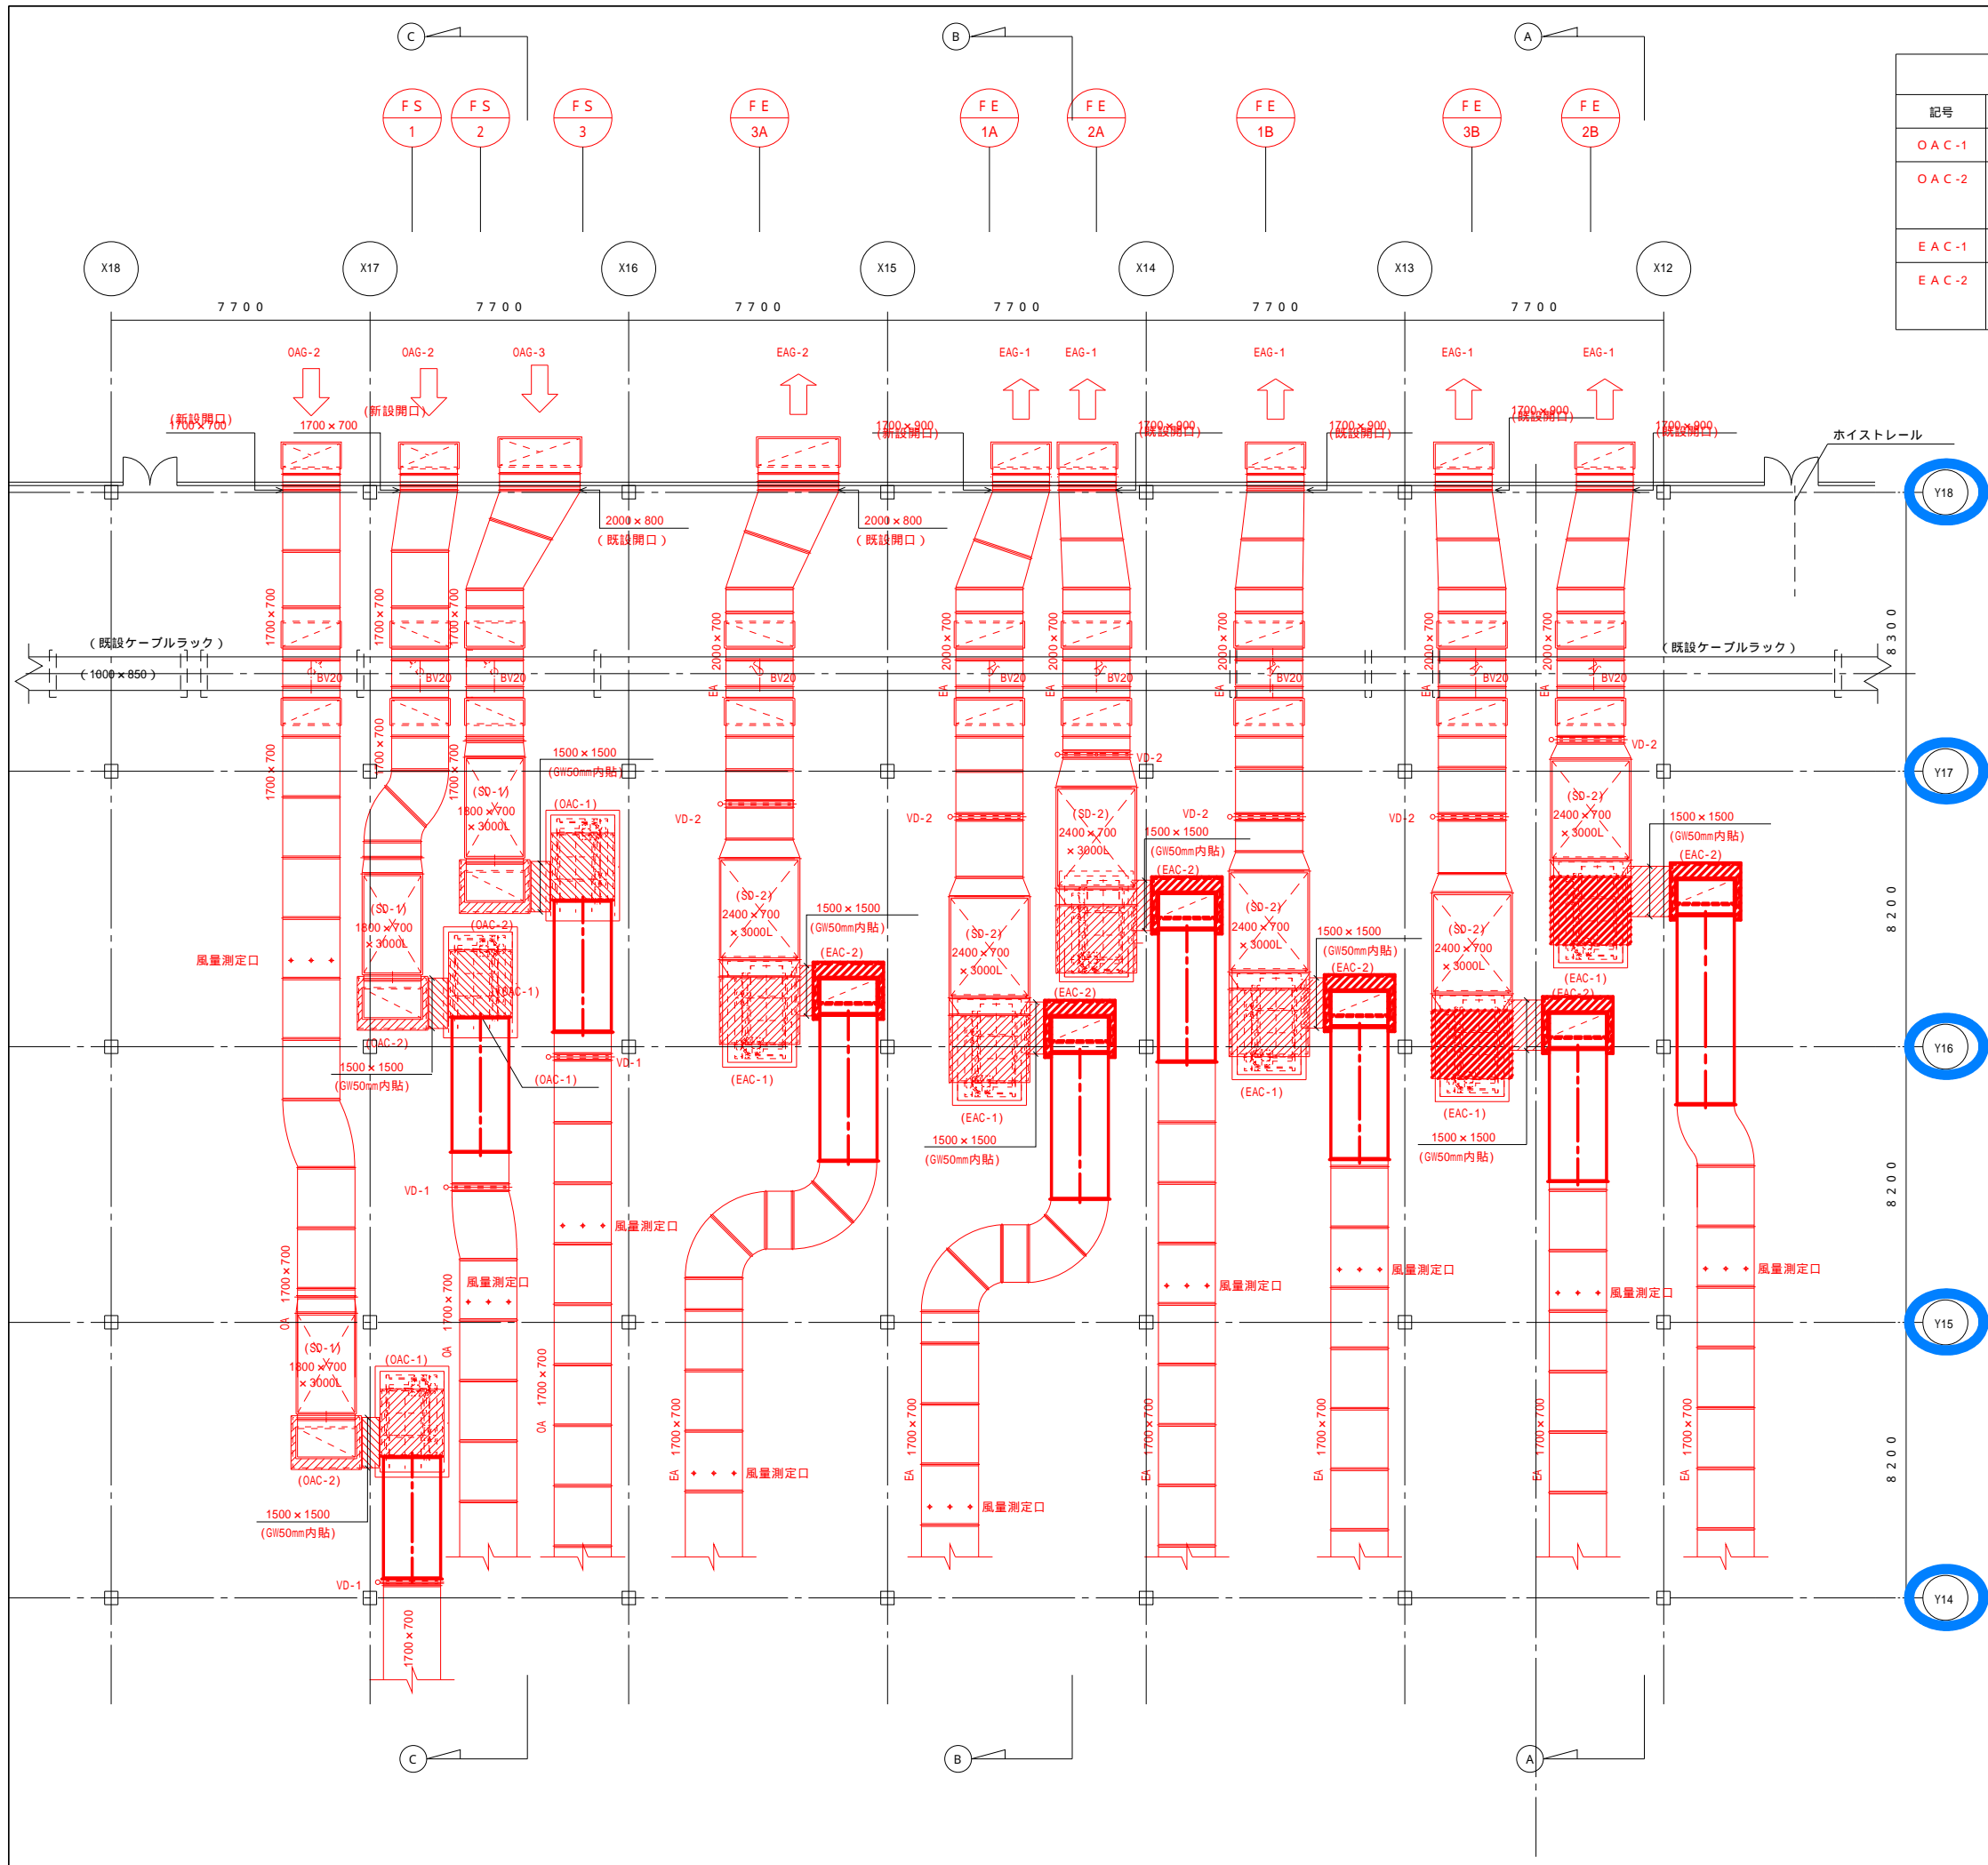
C B A

FS 1　FS 2　FS 3　FE 3A　FE 1A　FE 2A　FE 1B　FE 3B　FE 2B

| 記号 |
|---|
| OAC-1 |
| OAC-2 |
| EAC-1 |
| EAC-2 |

X18　X17　X16　X15　X14　X13　X12

7700　7700　7700　7700　7700　7700

OAG-2　OAG-2　OAG-3　EAG-2　EAG-1　EAG-1　EAG-1　EAG-1　EAG-1

(新設開口) 1700×700
1700×700
(新設開口)
1700×900 (新設開口)
1700×900 (既設開口)
1700×900 (既設開口)
1700×900 (既設開口)
1700×900 (既設開口)
ホイストレール

Y18
2000×800 (既設開口)
2000×800 (既設開口)

(既設ケーブルラック)
(1600×850)
(既設ケーブルラック)
8300

1700×700　1700×700　1700×700　2000×700　2000×700　2000×700　2000×700　2000×700　2000×700
EA　EA　EA　EA　EA　EA
BV20 BV20 BV20 BV20 BV20 BV20 BV20 BV20 BV20

VD-2
VD-2
Y17
1700×700　1700×700　1700×700
1500×1500 (GW50mm内貼)
(SD-1) 1800×700 ×3000L
(OAC-1)
VD-2　VD-2　VD-2　VD-2
(SD-2) 2400×700 ×3000L
1500×1500 (GW50mm内貼) (EAC-2)
1500×1500 (GW50mm内貼)
(EAC-2)
(SD-1) 1800×700 ×3000L
(OAC-2)
(OAC-1)
(SD-2) 2400×700 ×3000L
1500×1500 (GW50mm内貼) (EAC-2)
(SD-2) 2400×700 ×3000L
(SD-2) 2400×700 ×3000L
(SD-2) 2400×700 ×3000L
1500×1500 (GW50mm内貼) (EAC-2)
(SD-2) 2400×700 ×3000L
(EAC-1) (EAC-2)
8200
風量測定口
(OAC-2)
Y16
(EAC-2)
VD-1
1500×1500 (GW50mm内貼)
(OAC-1)
(EAC-1)
(EAC-1)
(EAC-1)
(EAC-1)
1500×1500 (GW50mm内貼)
1500×1500 (GW50mm内貼)
VD-1
8200
風量測定口
風量測定口
風量測定口
風量測定口
風量測定口
風量測定口
1700×700 OA
1700×700 OA
Y15
(SD-1) 1800×700 ×3000L
(OAC-1)
1700×700 OA
(OAC-2)
1500×1500 (GW50mm内貼)
EA 1700×700　風量測定口
EA 1700×700　風量測定口
EA 1700×700
EA 1700×700
EA 1700×700
EA 1700×700
8200
VD-1
Y14
1700×700

C B A